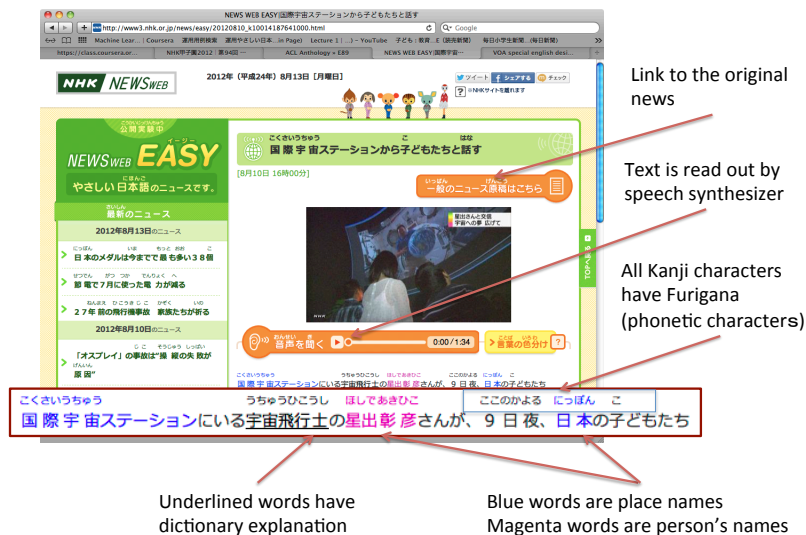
NEWS WEB EASY|国際宇宙ステーションから子どもたちと話す

http://www3.nhk.or.jp/news/easy/20120810_k10014187641000.html

Google

Machine Lear... | Coursera 通用用語検索 通用やさしい日本...in Page) Victor - 1 ...) - YouTube 子ども：教育...E（読売新聞） 毎日小学生新聞...(毎日新聞)

https://class.coursera.or... NHK甲子園2012｜第94回 ... ACL Anthology » E89 NEWS WEB EASY|国際宇宙... VOA special english desi...

NHK NEWS WEB

2012年（平成24年）8月13日［月曜日］

ツイート シェアする チェック

NHKサイトを離れます

公開実験中

NEWS WEB EASY

やさしい日本語のニュースです。

最新のニュース

2012年8月13日のニュース

日本のメダルは今までで最も多い38個

節電で7月に使った電力が減る

27年前の飛行機事故 家族たちが祈る

2012年8月10日のニュース

「オスプレイ」の事故は"操縦の失敗が原因"

こくさいうちゅう こ はな

国際宇宙ステーションから子どもたちと話す

[8月10日 16時00分]

いっぱん げんこう

一般のニュース原稿はこちら

星出さんと交信 宇宙への夢広げて

NHK

おんせい き

音声を聞く

0:00 / 1:34

ことば いろ わ

言葉の色分け

?

TOPへ戻る

こくさいうちゅう うちゅうひこうし ほしであきひこ ここのかよる にっぽん こ

国際宇宙ステーションにいる宇宙飛行士の星出彰彦さんが、9日夜、日本の子どもたち

Link to the original news

Text is read out by speech synthesizer

All Kanji characters have Furigana (phonetic characters)

Underlined words have dictionary explanation

Blue words are place names
Magenta words are person's names